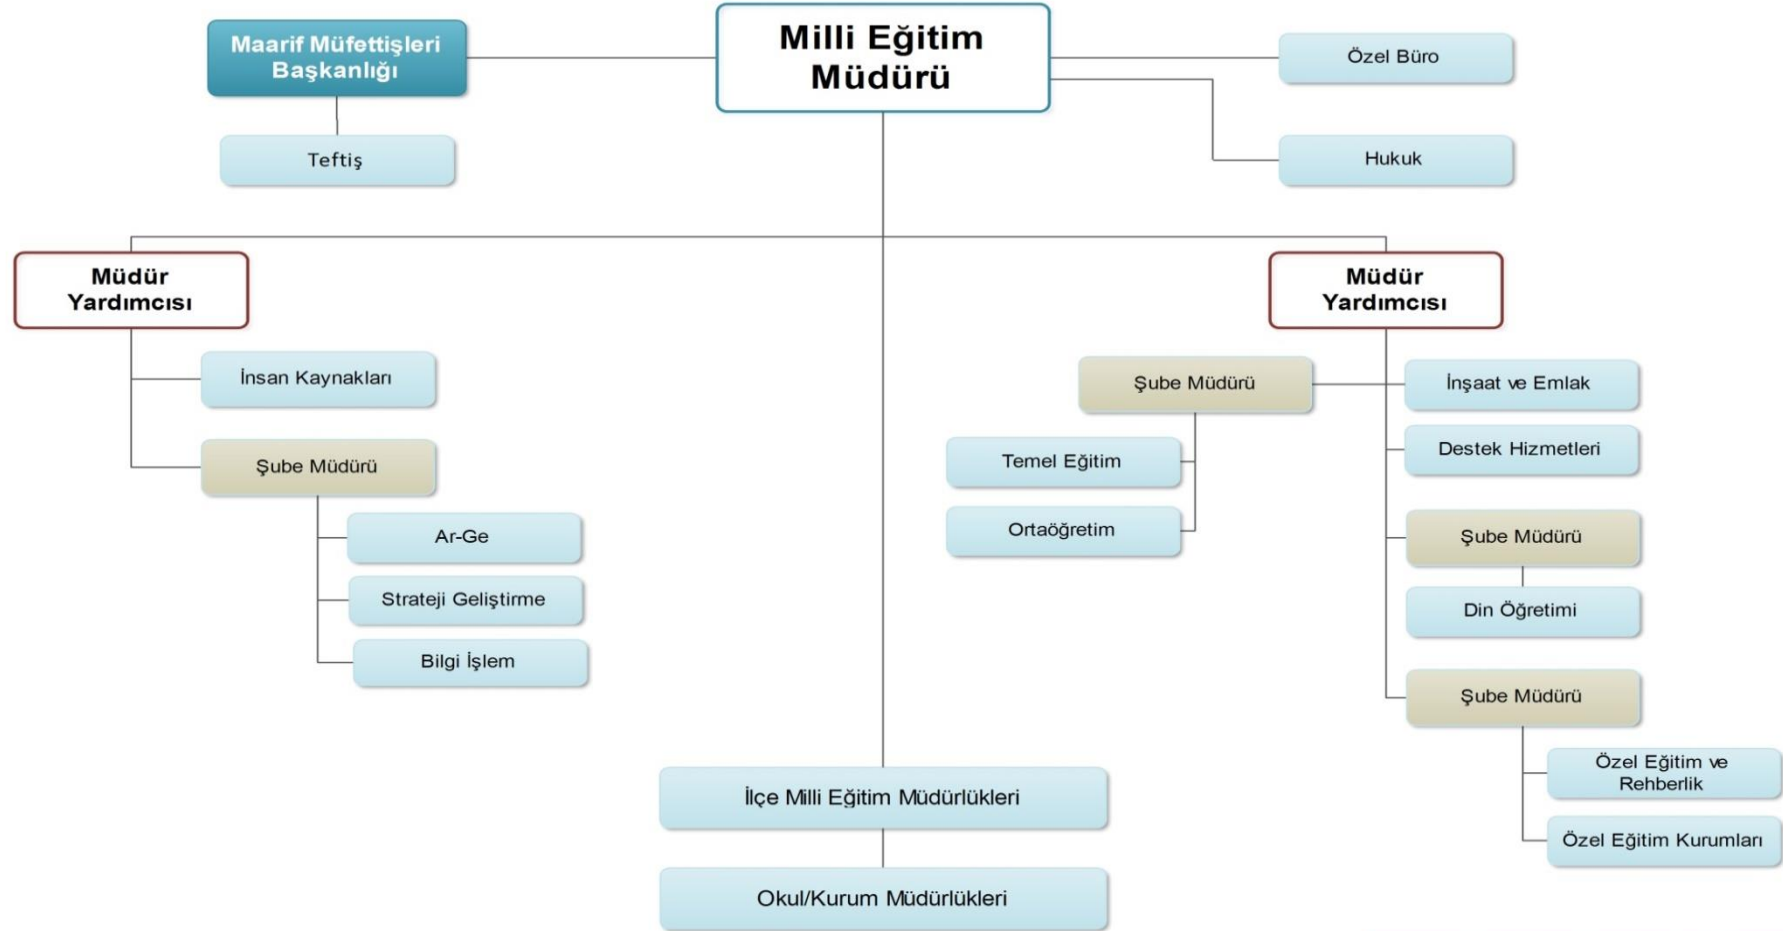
Milli Eğitim Müdürü

Maarif Müfettişleri Başkanlığı

Teftiş

Özel Büro

Hukuk

Müdür Yardımcısı

İnsan Kaynakları

Şube Müdürü

Ar-Ge

Strateji Geliştirme

Bilgi İşlem

Müdür Yardımcısı

Şube Müdürü

Temel Eğitim

Ortaöğretim

İnşaat ve Emlak

Destek Hizmetleri

Şube Müdürü

Din Öğretimi

Şube Müdürü

Özel Eğitim ve Rehberlik

Özel Eğitim Kurumları

İlçe Milli Eğitim Müdürlükleri

Okul/Kurum Müdürlükleri